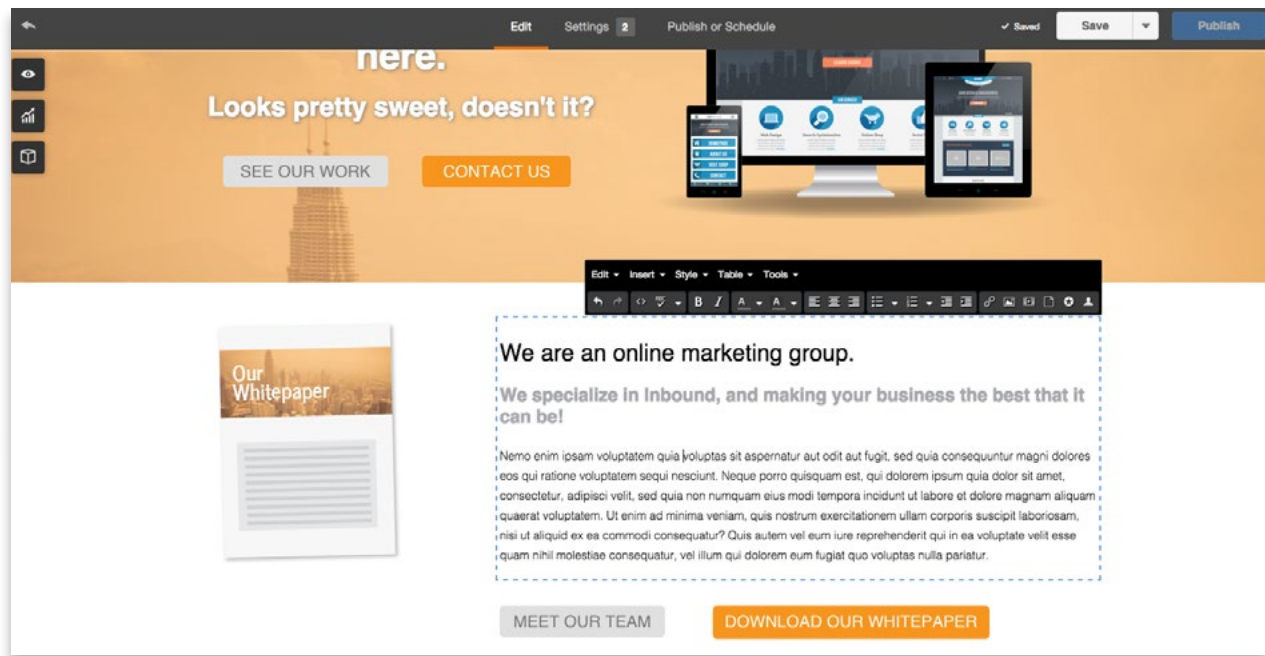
Edit Settings 2 Publish or Schedule
✓ Saved Save Publish

here.
Looks pretty sweet, doesn't it?

SEE OUR WORK CONTACT US

Edit ▾ Insert ▾ Style ▾ Table ▾ Tools ▾

Our Whitepaper

We are an online marketing group.

We specialize in Inbound, and making your business the best that it can be!

Nemo enim ipsam voluptatem quia voluptas sit aspernatur aut odit aut fugit, sed quia consequuntur magni dolores eos qui ratione voluptatem sequi nesciunt. Neque porro quisquam est, qui dolorem ipsum quia dolor sit amet, consectetur, adipisci velit, sed quia non numquam eius modi tempora incidunt ut labore et dolore magnam aliquam quaerat voluptatem. Ut enim ad minima veniam, quis nostrum exercitationem ullam corporis suscipit laboriosam, nisi ut aliquid ex ea commodi consequatur? Quis autem vel eum iure reprehenderit qui in ea voluptate velit esse quam nihil molestiae consequatur, vel illum qui dolorem eum fugiat quo voluptas nulla pariatur.

MEET OUR TEAM DOWNLOAD OUR WHITEPAPER